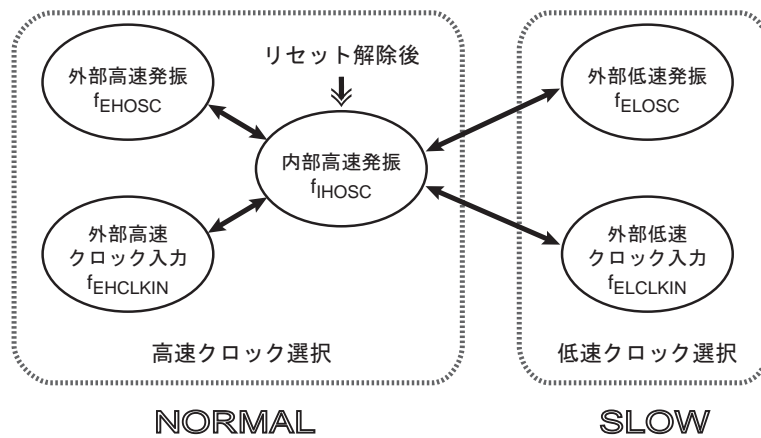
外部高速発振
$f_{EHOSC}$

リセット解除後

内部高速発振
$f_{IHOSC}$

外部高速
クロック入力
$f_{EHCLKIN}$

高速クロック選択

外部低速発振
$f_{ELOSC}$

外部低速
クロック入力
$f_{ELCLKIN}$

低速クロック選択

NORMAL

SLOW